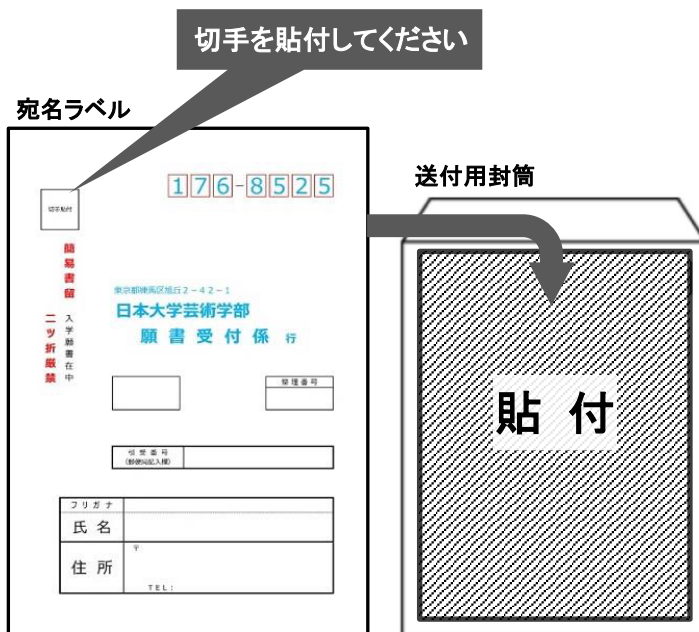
切手を貼付してください

宛名ラベル

切手貼付

176-8525

簡易書留

二ツ折厳禁

入学願書在中

東京都練馬区旭丘2－42－1
日本大学芸術学部
願書受付係 行

整理番号

引受番号
(郵便局記入欄)

| フリガナ | |
|---|---|
| 氏名 | |
| 住所 | 〒 TEL: |

送付用封筒

貼付